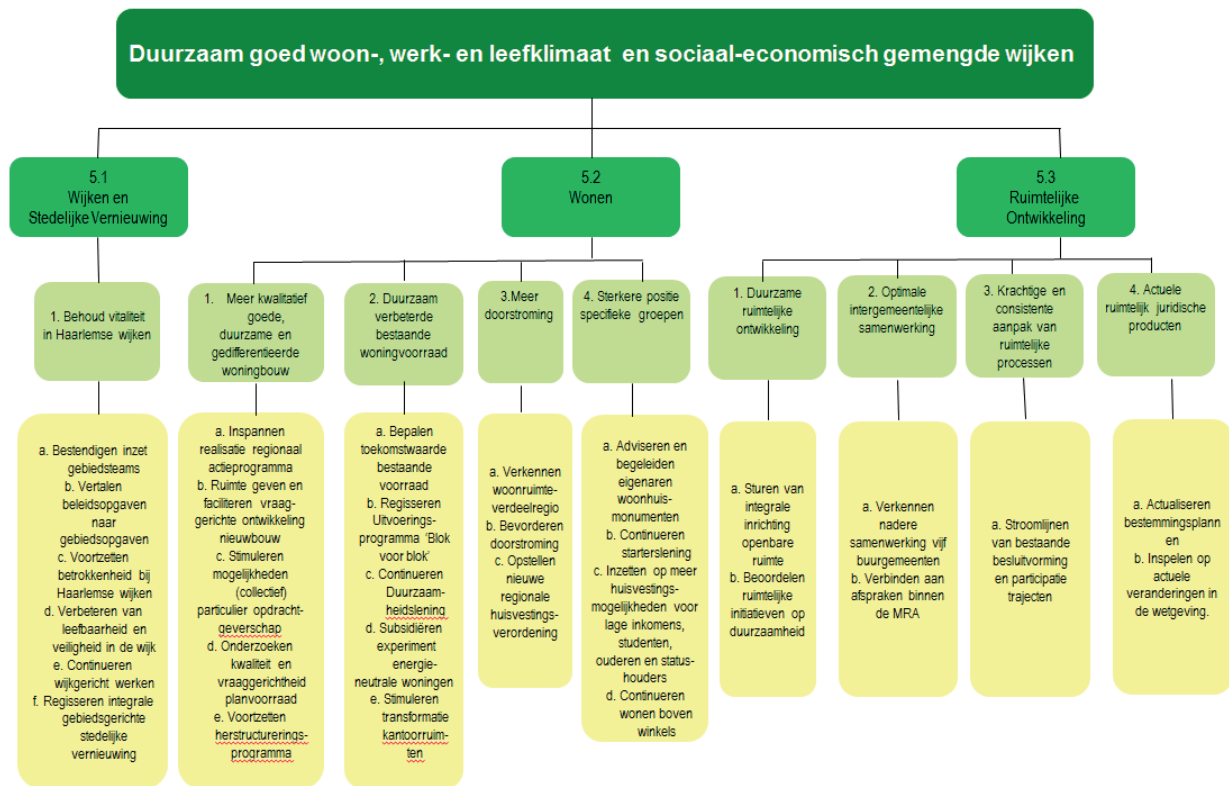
Duurzaam goed woon-, werk- en leefklimaat en sociaal-economisch gemengde wijken

5.1
Wijken en Stedelijke Vernieuwing

5.2
Wonen

5.3
Ruimtelijke Ontwikkeling

1. Behoud vitaliteit in Haarlemse wijken

a. Bestendigen inzet gebiedsteams
b. Vertalen beleidsopgaven naar gebiedsopgaven
c. Voortzetten betrokkenheid bij Haarlemse wijken
d. Verbeteren van leefbaarheid en veiligheid in de wijk
e. Continueren wijkgericht werken
f. Regisseren integrale gebiedsgerichte stedelijke vernieuwing

1. Meer kwalitatief goede, duurzame en gedifferentieerde woningbouw

a. Inspannen realisatie regionaal actieprogramma
b. Ruimte geven en faciliteren vraaggerichte ontwikkeling nieuwbouw
c. Stimuleren mogelijkheden (collectief) particulier opdrachtgeverschap
d. Onderzoeken kwaliteit en vraaggerichtheid planvoorraad
e. Voortzetten herstructureringsprogramma

2. Duurzaam verbeterde bestaande woningvoorraad

a. Bepalen toekomstwaarde bestaande voorraad
b. Regisseren Uitvoeringsprogramma 'Blok voor blok'
c. Continueren Duurzaamheidslening
d. Subsidiëren experiment energieneutrale woningen
e. Stimuleren transformatie kantoorruimten

3.Meer doorstroming

a. Verkennen woonruimteverdeelregio
b. Bevorderen doorstroming
c. Opstellen nieuwe regionale huisvestingsverordening

4. Sterkere positie specifieke groepen

a. Adviseren en begeleiden eigenaren woonhuismonumenten
b. Continueren starterslening
c. Inzetten op meer huisvestingsmogelijkheden voor lage inkomens, studenten, ouderen en statushouders
d. Continueren wonen boven winkels

1. Duurzame ruimtelijke ontwikkeling

a. Sturen van integrale inrichting openbare ruimte
b. Beoordelen ruimtelijke initiatieven op duurzaamheid

2. Optimale intergemeentelijke samenwerking

a. Verkennen nadere samenwerking vijf buurgemeenten
b. Verbinden aan afspraken binnen de MRA

3. Krachtige en consistente aanpak van ruimtelijke processen

a. Stroomlijnen van bestaande besluitvorming en participatie trajecten

4. Actuele ruimtelijk juridische producten

a. Actualiseren bestemmingsplann en
b. Inspelen op actuele veranderingen in de wetgeving.